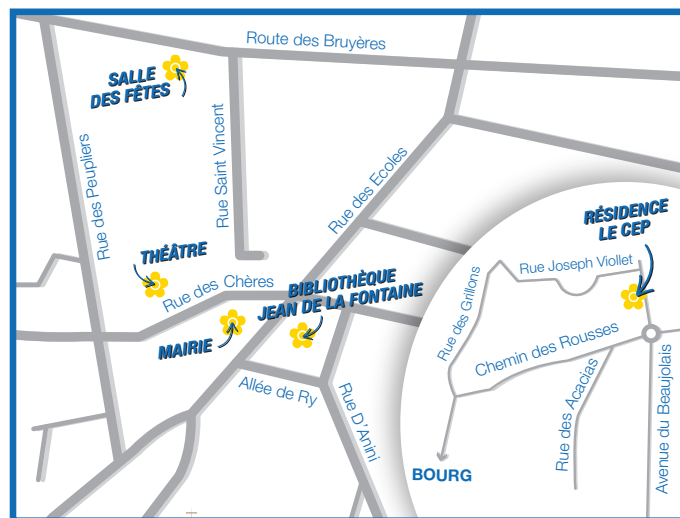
Route des Bruyères

SALLE DES FÊTES

Rue des Peupliers

Rue Saint Vincent

Rue des Ecoles

RÉSIDENCE LE CEP

THÉÂTRE

Rue des Chères

BIBLIOTHÈQUE JEAN DE LA FONTAINE

Rue Joseph Viollet

Rue des Grillons

MAIRIE

Chemin des Rousses

Allée de Ry

Rue D'Anini

Rue des Acacias

Avenue du Beaujolais

BOURG